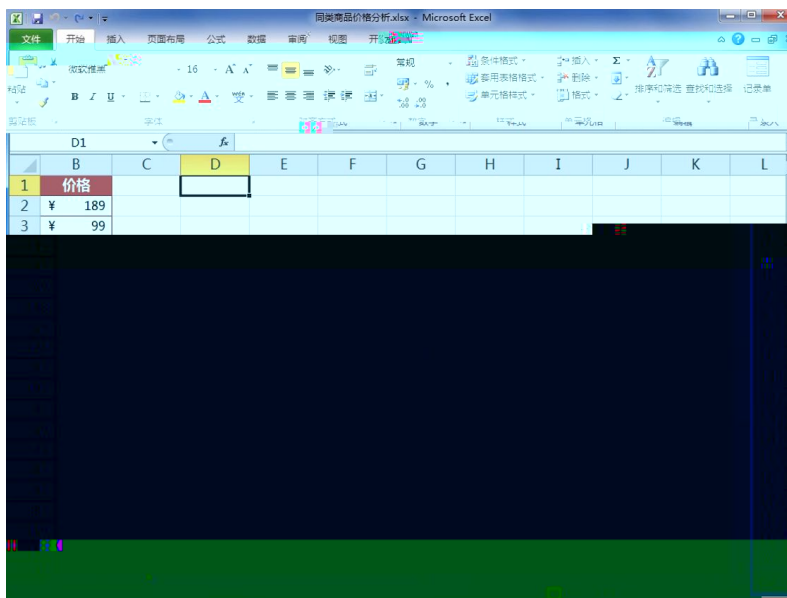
同类商品价格分析.xlsx - Microsoft Excel

文件 开始 插入 页面布局 公式 数据 审阅 视图 开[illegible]

粘贴 微软雅黑 16 A A 常规 条件格式 插入 Σ 排序和筛选 查找和选择 记录单
B I U % , 套用表格格式 删除
.00 .00 单元格样式 格式

剪贴板 字体 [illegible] 数字 样式 单元格 编辑 新建

D1 fx

| | B | C | D | E | F | G | H | I | J | K | L |
|---|---|---|---|---|---|---|---|---|---|---|---|
| 1 | 价格 | | | | | | | | | | |
| 2 | ¥ 189 | | | | | | | | | | |
| 3 | ¥ 99 | | | | | | | | | | |